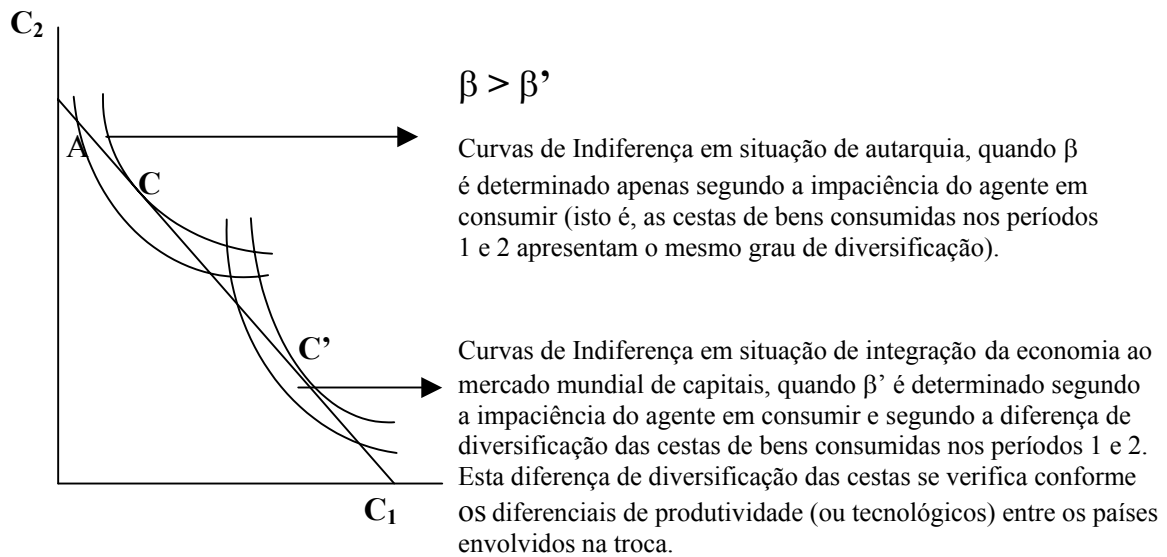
$C_2$

A

C

C'

$C_1$

$\beta > \beta'$

Curvas de Indiferença em situação de autarquia, quando β é determinado apenas segundo a impaciência do agente em consumir (isto é, as cestas de bens consumidas nos períodos 1 e 2 apresentam o mesmo grau de diversificação).

Curvas de Indiferença em situação de integração da economia ao mercado mundial de capitais, quando β' é determinado segundo a impaciência do agente em consumir e segundo a diferença de diversificação das cestas de bens consumidas nos períodos 1 e 2. Esta diferença de diversificação das cestas se verifica conforme os diferenciais de produtividade (ou tecnológicos) entre os países envolvidos na troca.